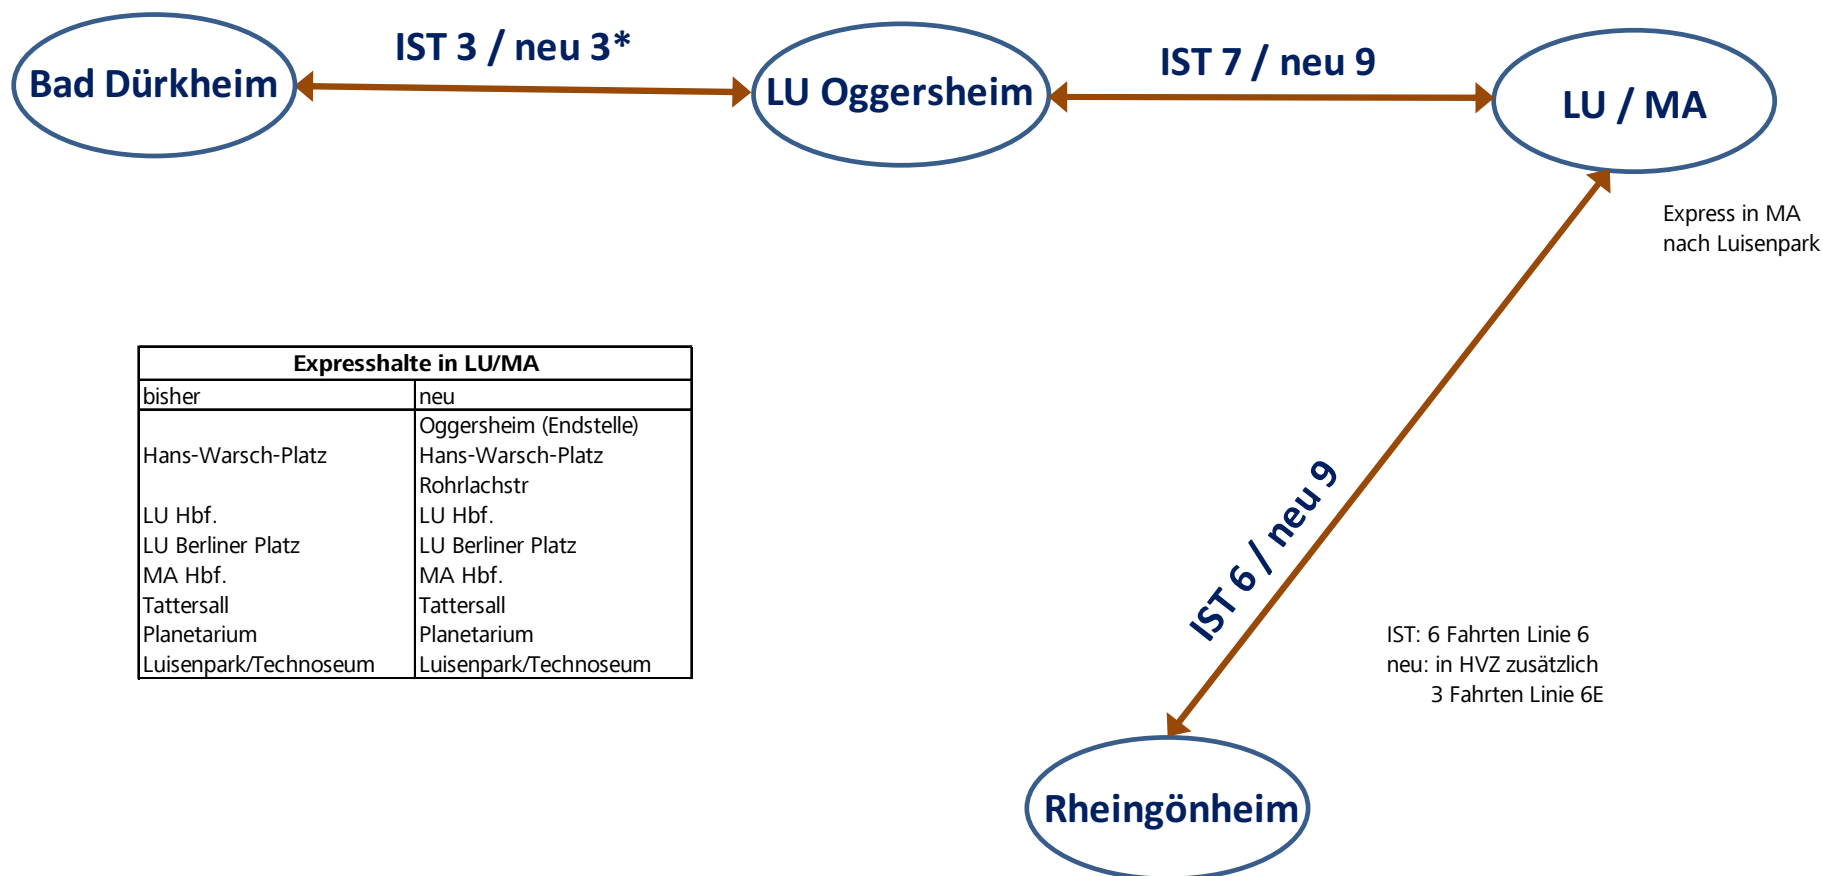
Bad Dürkheim

IST 3 / neu 3*

LU Oggersheim

IST 7 / neu 9

LU / MA

Express in MA nach Luisenpark

| Expresshalte in LU/MA | |
|---|---|
| bisher | neu |
| | Oggersheim (Endstelle) |
| Hans-Warsch-Platz | Hans-Warsch-Platz |
| | Rohrlachstr |
| LU Hbf. | LU Hbf. |
| LU Berliner Platz | LU Berliner Platz |
| MA Hbf. | MA Hbf. |
| Tattersall | Tattersall |
| Planetarium | Planetarium |
| Luisenpark/Technoseum | Luisenpark/Technoseum |

IST 6 / neu 9

IST: 6 Fahrten Linie 6
neu: in HVZ zusätzlich 3 Fahrten Linie 6E

Rheingönheim